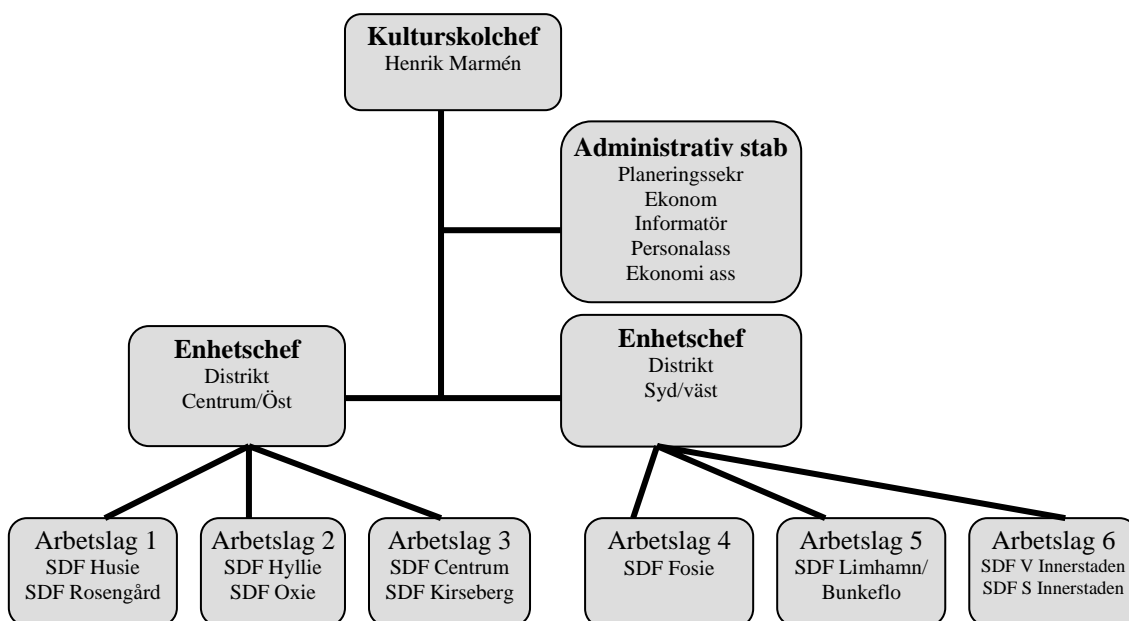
**Kulturskolchef**
Henrik Marmén

**Administrativ stab**
Planeringssekr
Ekonom
Informatör
Personalass
Ekonomi ass

**Enhetschef**
Distrikt
Centrum/Öst

**Enhetschef**
Distrikt
Syd/väst

Arbetslag 1
SDF Husie
SDF Rosengård

Arbetslag 2
SDF Hyllie
SDF Oxie

Arbetslag 3
SDF Centrum
SDF Kirseberg

Arbetslag 4
SDF Fosie

Arbetslag 5
SDF Limhamn/
Bunkeflo

Arbetslag 6
SDF V Innerstaden
SDF S Innerstaden